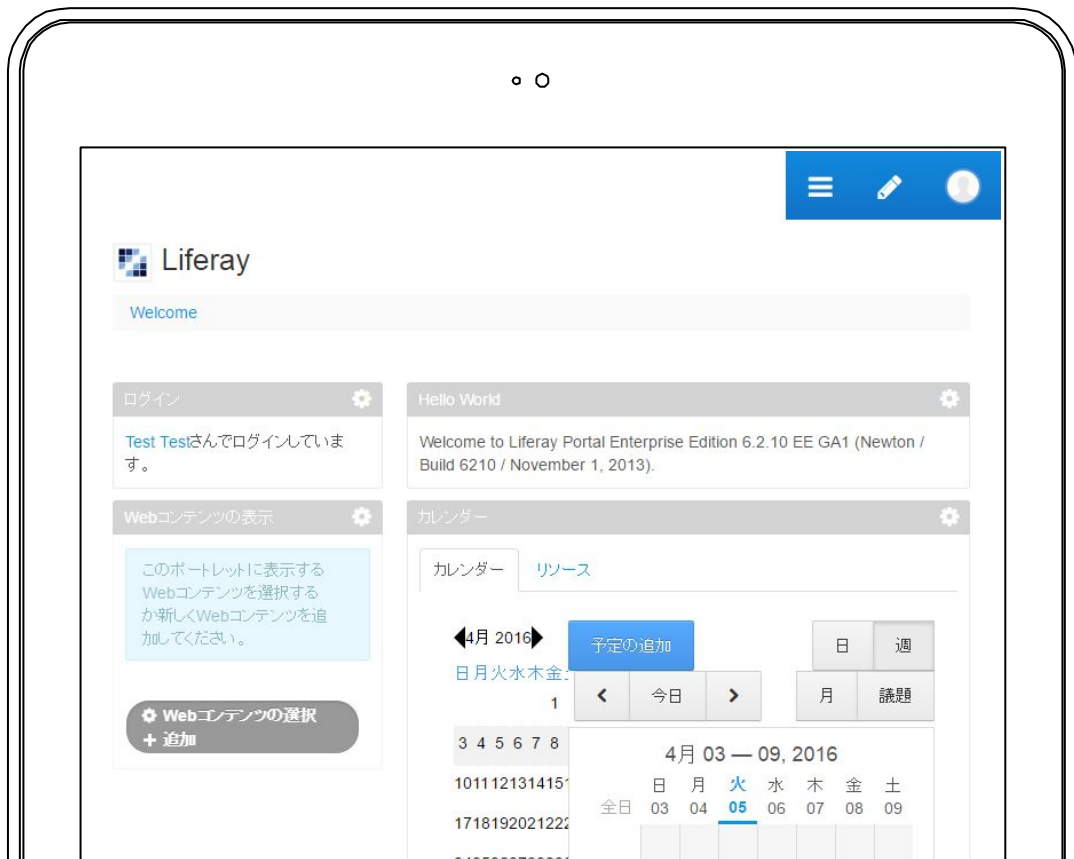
Liferay

Welcome

ログイン

Test Testさんでログインしています。

Hello World

Welcome to Liferay Portal Enterprise Edition 6.2.10 EE GA1 (Newton / Build 6210 / November 1, 2013).

Webコンテンツの表示

このポートレットに表示するWebコンテンツを選択するか新しくWebコンテンツを追加してください。

Webコンテンツの選択
+ 追加

カレンダー

カレンダー　リソース

4月 2016

日 月 火 水 木 金

1

3 4 5 6 7 8

1011121314151

1718192021222

予定の追加

日　週

今日

月　議題

4月 03 — 09, 2016

| | 日 | 月 | 火 | 水 | 木 | 金 | 土 |
|---|---|---|---|---|---|---|---|
| 全日 | 03 | 04 | 05 | 06 | 07 | 08 | 09 |